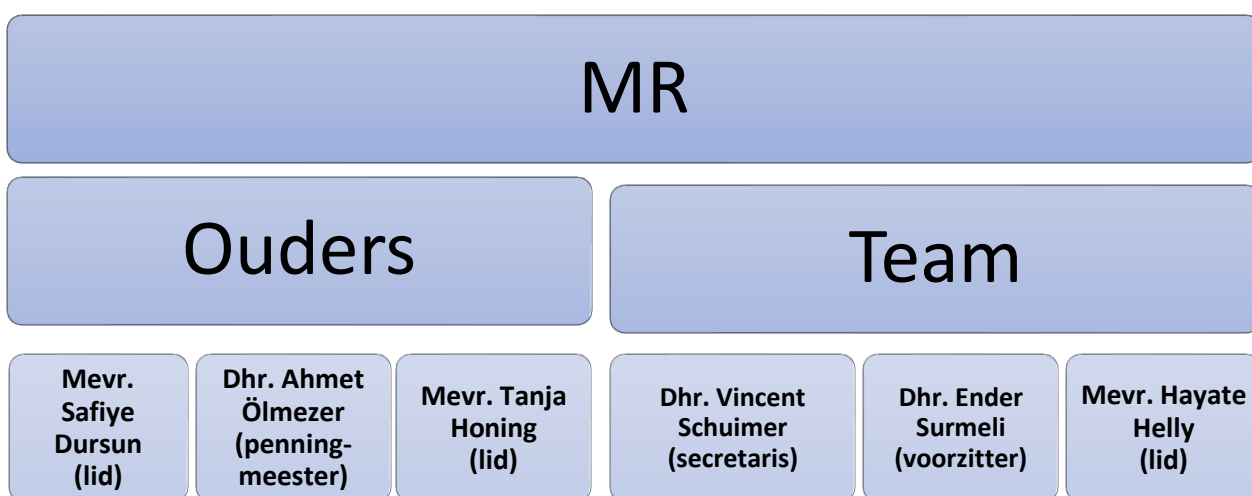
MR

Ouders

Team

Mevr. Safiye Dursun (lid)

Dhr. Ahmet Ölmezer (penningmeester)

Mevr. Tanja Honing (lid)

Dhr. Vincent Schuimer (secretaris)

Dhr. Ender Surmeli (voorzitter)

Mevr. Hayate Helly (lid)